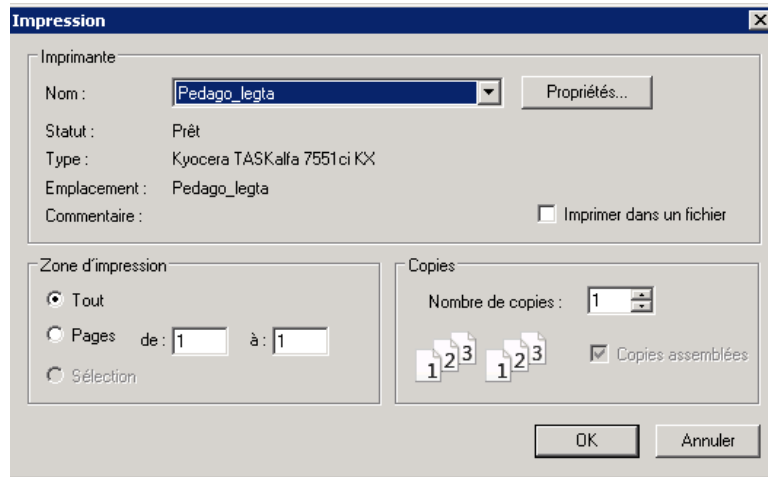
Impression

Imprimante

Nom : Pedago_legta

Propriétés...

Statut : Prêt

Type : Kyocera TASKalfa 7551ci KX

Emplacement : Pedago_legta

Commentaire :

Imprimer dans un fichier

Zone d'impression

Tout

Pages de : 1 à : 1

Sélection

Copies

Nombre de copies : 1

1 2 3 1 2 3

Copies assemblées

OK

Annuler